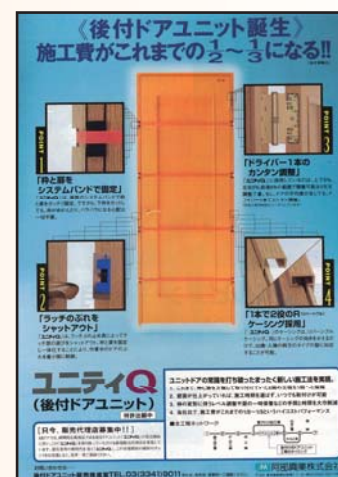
《後付ドアユニット誕生》
施工費がこれまでの$\frac{1}{2}$～$\frac{1}{3}$になる!!

POINT 1
「枠と扉をシステムバンドで固定」
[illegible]

POINT 2
「ラッチのぶれをシャットアウト」
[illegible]

POINT 3
「ドライバー1本のカンタン調整」
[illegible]

POINT 4
「1本で2役のRケーシング採用」
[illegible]

ユニティQ
(後付ドアユニット) 特許出願中

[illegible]

ユニットドアの常識を打ち破ったまったく新しい施工法を実現。
1. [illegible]
2. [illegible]
3. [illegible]
4. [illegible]

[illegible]代理店募集中!!
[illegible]

お問い合わせ
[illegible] TEL.03(3341)9011 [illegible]

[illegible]同和鋼業株式会社